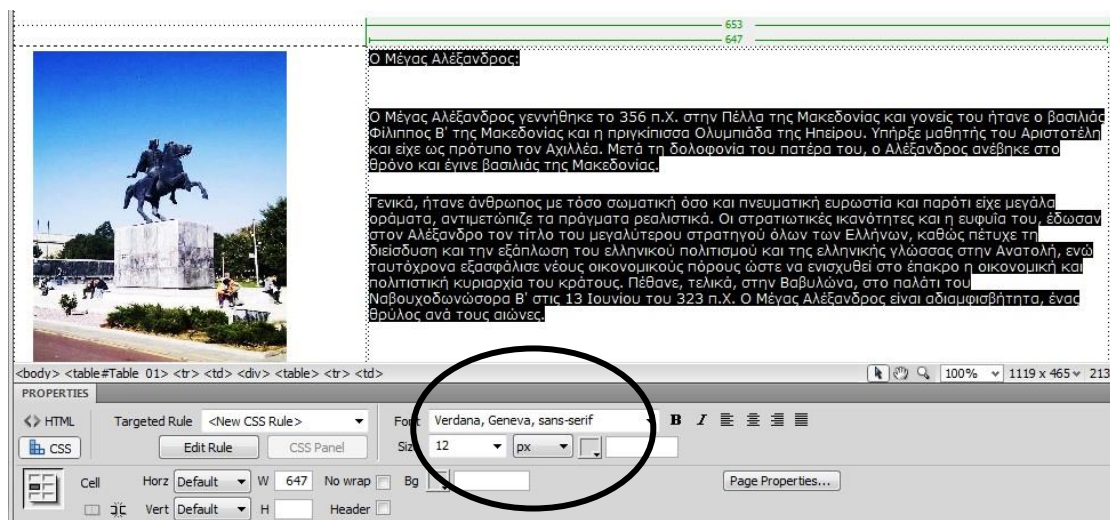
653
647

Ο Μέγας Αλέξανδρος:

Ο Μέγας Αλέξανδρος γεννήθηκε το 356 π.Χ. στην Πέλλα της Μακεδονίας και γονείς του ήτανε ο βασιλιάς Φίλιππος Β' της Μακεδονίας και η πριγκίπισσα Ολυμπιάδα της Ηπείρου. Υπήρξε μαθητής του Αριστοτέλη και είχε ως πρότυπο τον Αχιλλέα. Μετά τη δολοφονία του πατέρα του, ο Αλέξανδρος ανέβηκε στο θρόνο και έγινε βασιλιάς της Μακεδονίας.

Γενικά, ήτανε άνθρωπος με τόσο σωματική όσο και πνευματική ευρωστία και παρότι είχε μεγάλα οράματα, αντιμετώπιζε τα πράγματα ρεαλιστικά. Οι στρατιωτικές ικανότητες και η ευφυΐα του, έδωσαν στον Αλέξανδρο τον τίτλο του μεγαλύτερου στρατηγού όλων των Ελλήνων, καθώς πέτυχε τη διείσδυση και την εξάπλωση του ελληνικού πολιτισμού και της ελληνικής γλώσσας στην Ανατολή, ενώ ταυτόχρονα εξασφάλισε νέους οικονομικούς πόρους ώστε να ενισχυθεί στο έπακρο η οικονομική και πολιτιστική κυριαρχία του κράτους. Πέθανε, τελικά, στην Βαβυλώνα, στο παλάτι του Ναβουχοδωνόσορα Β' στις 13 Ιουνίου του 323 π.Χ. Ο Μέγας Αλέξανδρος είναι αδιαμφισβήτητα, ένας θρύλος ανά τους αιώνες.

<body> <table#Table 01> <tr> <td> <div> <table> <tr> <td>
100% 1119 x 465 213

PROPERTIES
<> HTML Targeted Rule <New CSS Rule> Font Verdana, Geneva, sans-serif B I
CSS Edit Rule CSS Panel Size 12 px
Cell Horz Default W 647 No wrap Bg Page Properties...
Vert Default H Header